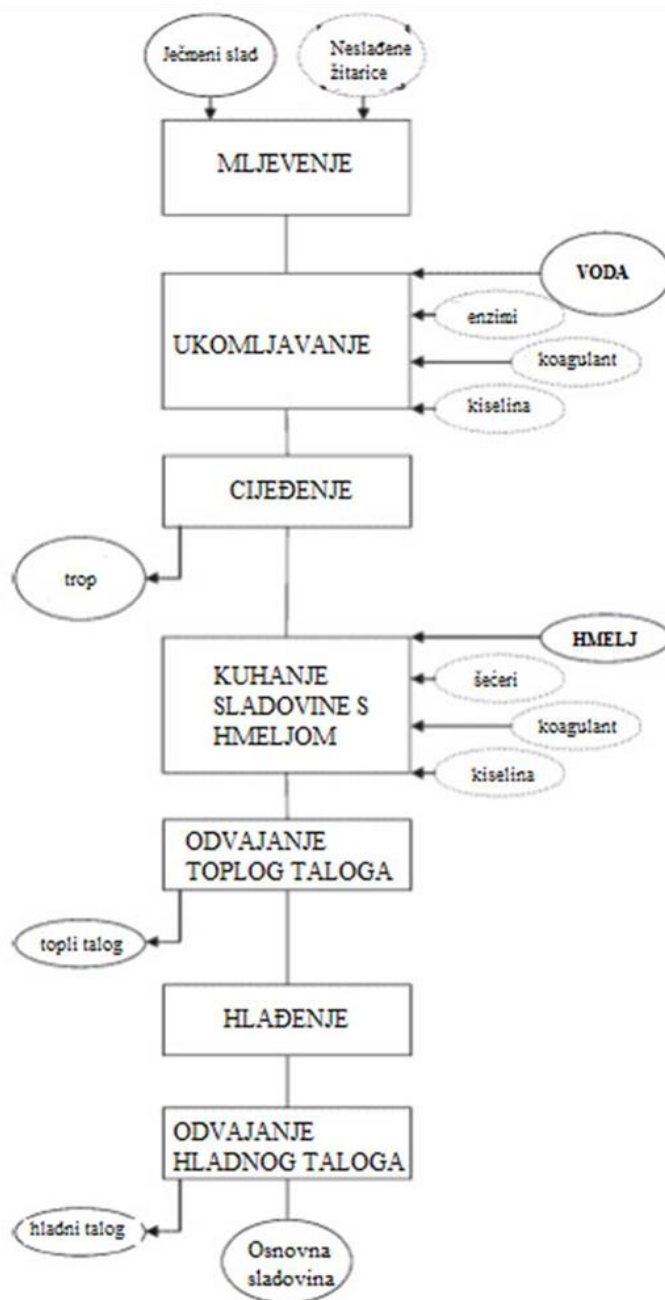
Ječmeni slad

Neslađene žitarice

MLJEVENJE

VODA

enzimi

UKOMLJAVANJE

koagulant

kiselina

CIJEĐENJE

trop

HMELJ

šećeri

KUHANJE SLADOVINE S HMELJOM

koagulant

kiselina

ODVAJANJE TOPLOG TALOGA

topli talog

HLAĐENJE

ODVAJANJE HLADNOG TALOGA

hladni talog

Osnovna sladovina